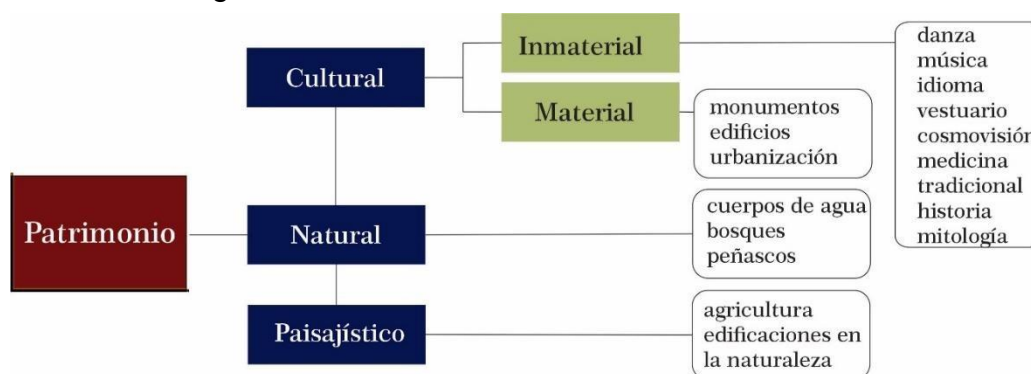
Patrimonio

Cultural

Inmaterial

danza
música
idioma
vestuario
cosmovisión
medicina
tradicional
historia
mitología

Material

monumentos
edificios
urbanización

Natural

cuerpos de agua
bosques
peñascos

Paisajístico

agricultura
edificaciones en
la naturaleza